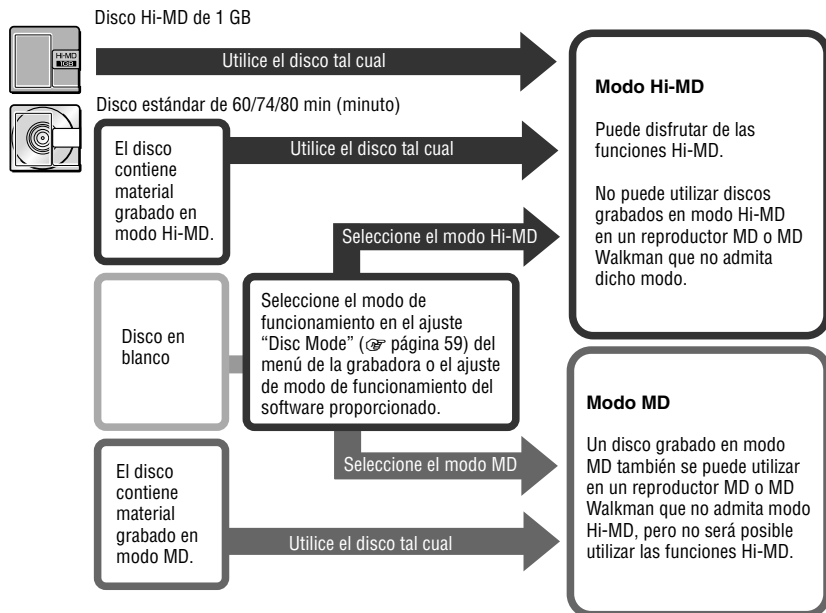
Disco Hi-MD de 1 GB

Hi-MD 1GB

Utilice el disco tal cual

Disco estándar de 60/74/80 min (minuto)

El disco contiene material grabado en modo Hi-MD.

Utilice el disco tal cual

Seleccione el modo Hi-MD

Disco en blanco

Seleccione el modo de funcionamiento en el ajuste "Disc Mode" (☞ página 59) del menú de la grabadora o el ajuste de modo de funcionamiento del software proporcionado.

Seleccione el modo MD

El disco contiene material grabado en modo MD.

Utilice el disco tal cual

Modo Hi-MD

Puede disfrutar de las funciones Hi-MD.

No puede utilizar discos grabados en modo Hi-MD en un reproductor MD o MD Walkman que no admita dicho modo.

Modo MD

Un disco grabado en modo MD también se puede utilizar en un reproductor MD o MD Walkman que no admita modo Hi-MD, pero no será posible utilizar las funciones Hi-MD.